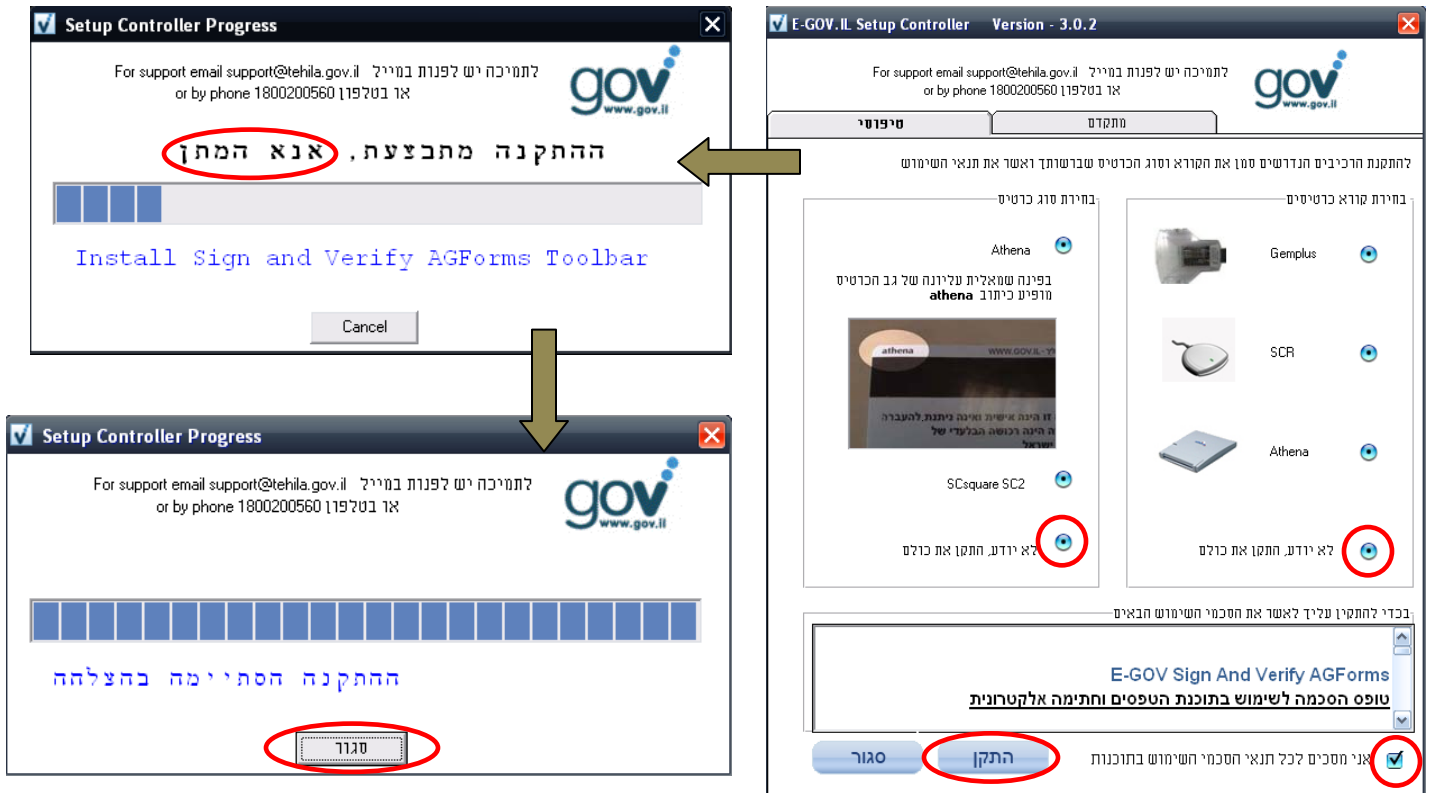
Setup Controller Progress

For support email support@tehila.gov.il לתמיכה יש לפנות במייל
or by phone 1800200560 או בטלפון

gov
www.gov.il

ההתקנה מתבצעת, אנא המתן

Install Sign and Verify AGForms Toolbar

Cancel

Setup Controller Progress

For support email support@tehila.gov.il לתמיכה יש לפנות במייל
or by phone 1800200560 או בטלפון

gov
www.gov.il

ההתקנה הסתיימה בהצלחה

סגור

E-GOV.IL Setup Controller Version - 3.0.2

For support email support@tehila.gov.il לתמיכה יש לפנות במייל
or by phone 1800200560 או בטלפון

gov
www.gov.il

טיפוסי

מתקדם

להתקנת הרכיבים הנדרשים סמן את הקורא וסוג הכרטיס שברשותך ואשר את תנאי השימוש

בחירת סוג כרטיס

Athena

בפינה שמאלית עליונה של גב הכרטיס מופיע כיתוב athena

athena
WWW.GOV.IL
זו הינה אישית ואינה ניתנת להעברה
היא הינה רכושה הבלעדי של
ישראל

SCsquare SC2

לא יודע, התקן את כולם

בחירת קורא כרטיסים

Gemplus

SCR

Athena

לא יודע, התקן את כולם

בכדי להתקין עליך לאשר את הסכמי השימוש הבאים

E-GOV Sign And Verify AGForms
טופס הסכמה לשימוש בתוכנת הטפסים וחתימה אלקטרונית

סגור

התקן

אני מסכים לכל תנאי הסכמי השימוש בתוכנות